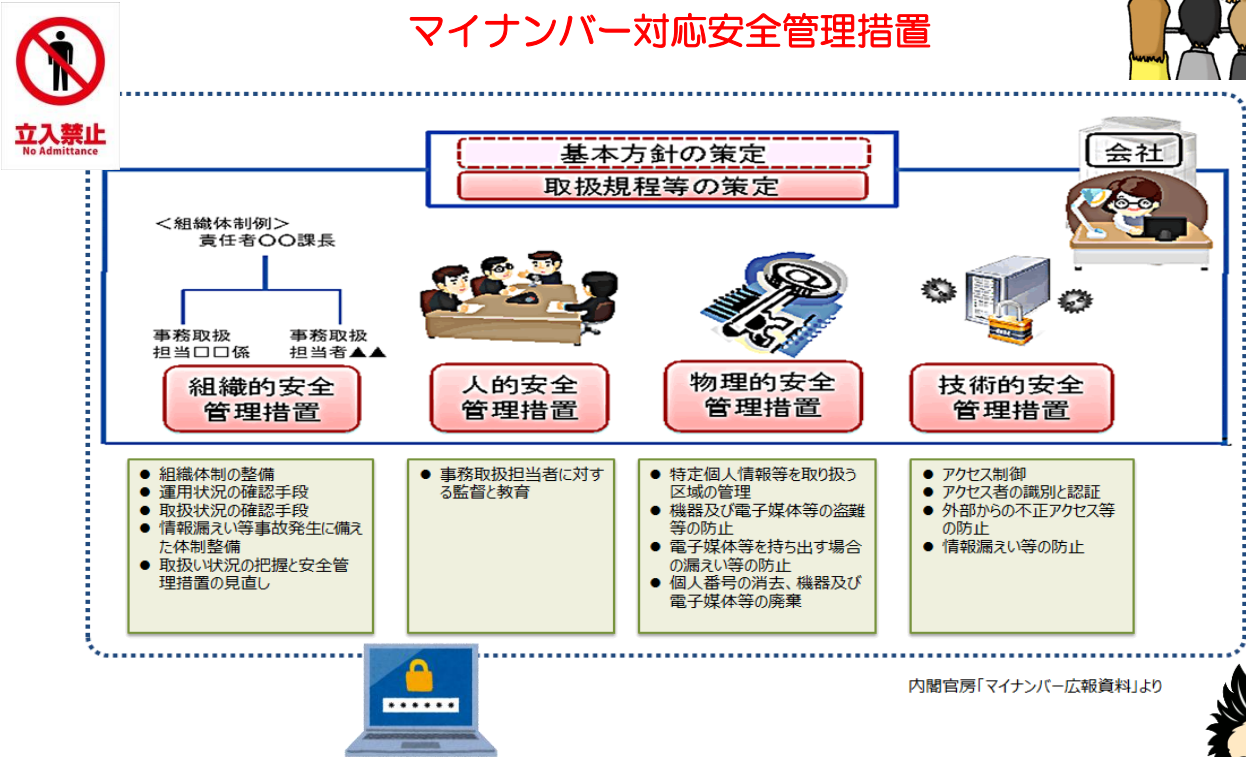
立入禁止
No Admittance

マイナンバー対応安全管理措置

基本方針の策定
取扱規程等の策定

会社

＜組織体制例＞
責任者〇〇課長

事務取扱
担当□□係

事務取扱
担当者▲▲

組織的安全管理措置

人的安全管理措置

物理的安全管理措置

技術的安全管理措置

● 組織体制の整備
● 運用状況の確認手段
● 取扱状況の確認手段
● 情報漏えい等事故発生に備えた体制整備
● 取扱い状況の把握と安全管理措置の見直し

● 事務取扱担当者に対する監督と教育

● 特定個人情報等を取り扱う区域の管理
● 機器及び電子媒体等の盗難等の防止
● 電子媒体等を持ち出す場合の漏えい等の防止
● 個人番号の消去、機器及び電子媒体等の廃棄

● アクセス制御
● アクセス者の識別と認証
● 外部からの不正アクセス等の防止
● 情報漏えい等の防止

内閣官房「マイナンバー広報資料」より